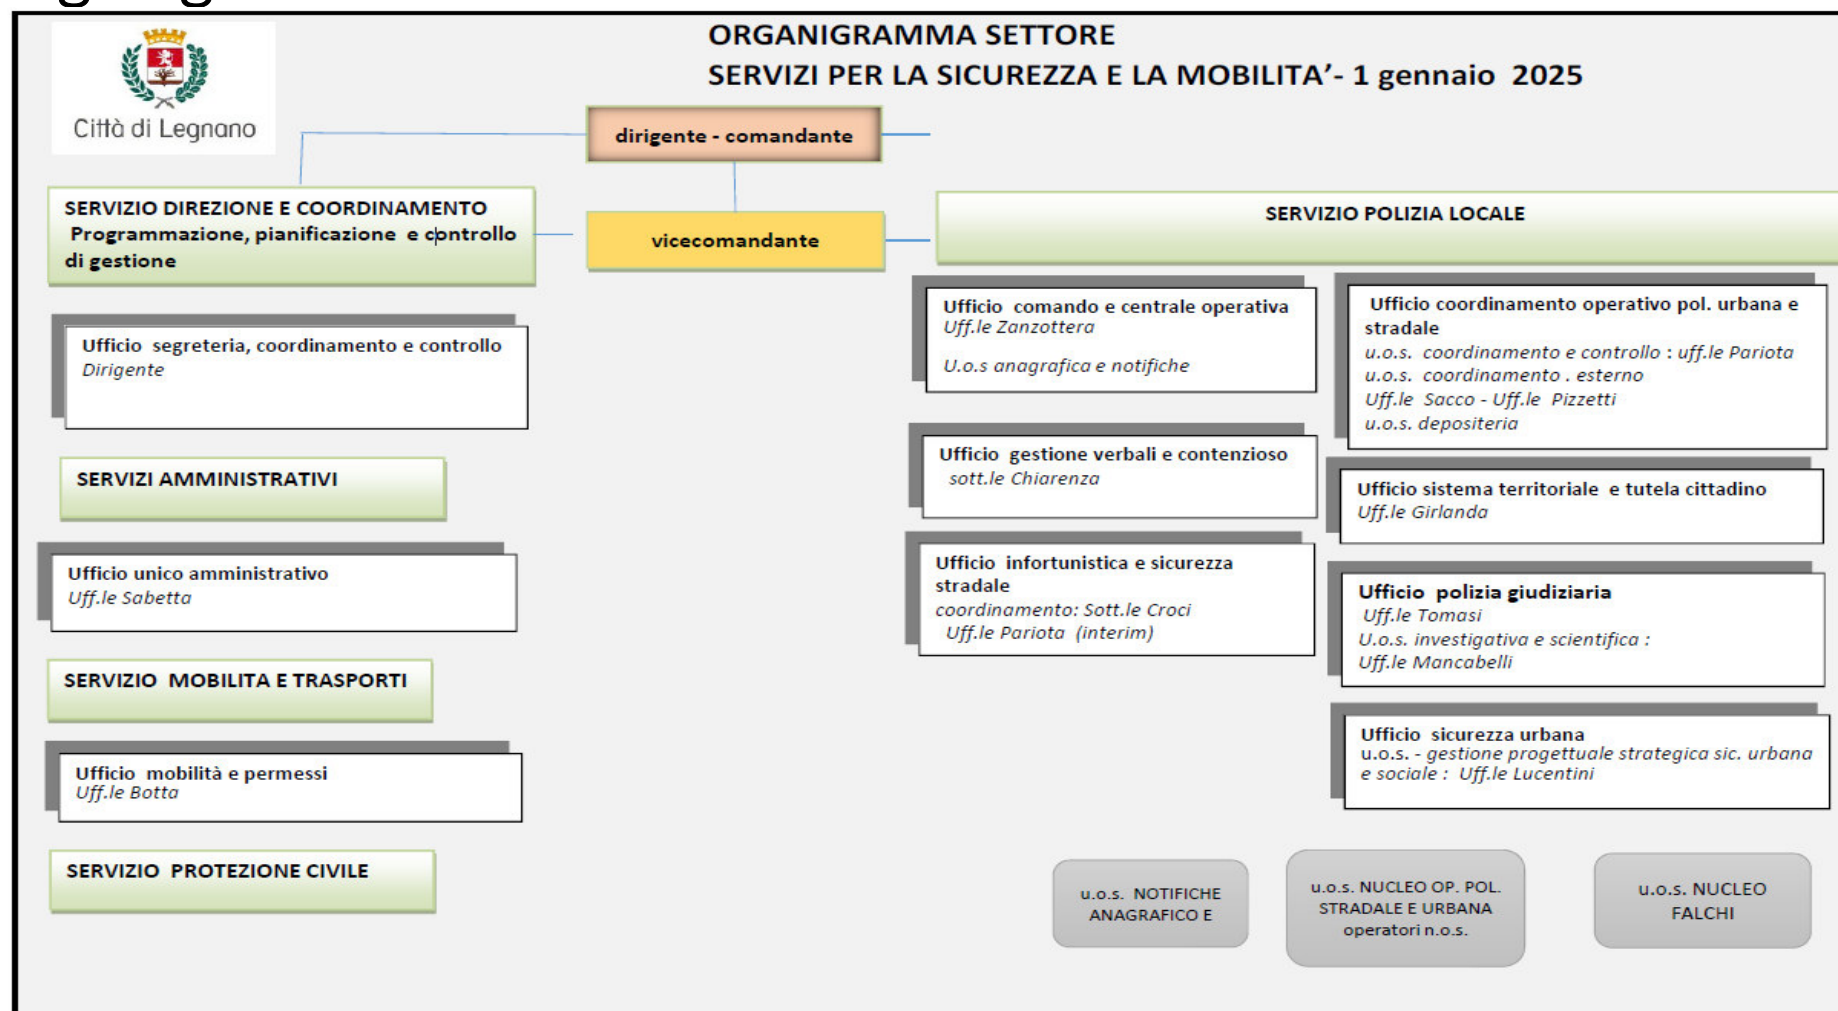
Città di Legnano

ORGANIGRAMMA SETTORE
SERVIZI PER LA SICUREZZA E LA MOBILITA'- 1 gennaio 2025

dirigente - comandante

vicecomandante

SERVIZIO DIREZIONE E COORDINAMENTO
Programmazione, pianificazione e controllo di gestione

Ufficio segreteria, coordinamento e controllo
Dirigente

SERVIZI AMMINISTRATIVI

Ufficio unico amministrativo
Uff.le Sabetta

SERVIZIO MOBILITA E TRASPORTI

Ufficio mobilità e permessi
Uff.le Botta

SERVIZIO PROTEZIONE CIVILE

SERVIZIO POLIZIA LOCALE

Ufficio comando e centrale operativa
Uff.le Zanzottera
U.o.s anagrafica e notifiche

Ufficio coordinamento operativo pol. urbana e stradale
u.o.s. coordinamento e controllo : uff.le Pariota
u.o.s. coordinamento . esterno
Uff.le Sacco - Uff.le Pizzetti
u.o.s. depositeria

Ufficio gestione verbali e contenzioso
sott.le Chiarenza

Ufficio sistema territoriale e tutela cittadino
Uff.le Girlanda

Ufficio infortunistica e sicurezza stradale
coordinamento: Sott.le Croci
Uff.le Pariota (interim)

Ufficio polizia giudiziaria
Uff.le Tomasi
U.o.s. investigativa e scientifica :
Uff.le Mancabelli

Ufficio sicurezza urbana
u.o.s. - gestione progettuale strategica sic. urbana e sociale : Uff.le Lucentini

u.o.s. NOTIFICHE ANAGRAFICO E

u.o.s. NUCLEO OP. POL. STRADALE E URBANA operatori n.o.s.

u.o.s. NUCLEO FALCHI